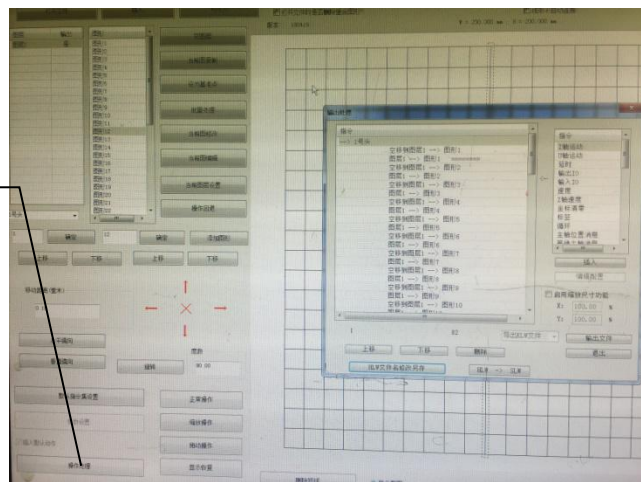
指令
空移到图形1 --> 图形1
图形1 --> 图形1
空移到图形2 --> 图形2
图形2 --> 图形2
空移到图形3 --> 图形3
图形3 --> 图形3
空移到图形4 --> 图形4
图形4 --> 图形4
空移到图形5 --> 图形5
图形5 --> 图形5
空移到图形6 --> 图形6
图形6 --> 图形6
空移到图形7 --> 图形7
图形7 --> 图形7
空移到图形8 --> 图形8
图形8 --> 图形8
空移到图形9 --> 图形9
图形9 --> 图形9
空移到图形10 --> 图形10

指令
Z轴运动
Y轴运动
延时
输出IO
输入IO
速度
Z轴速度
启动 暂停
标签
循环

插入
保存

上移
下移
删除
输出文件
退出

确定
确定
添加图形
上移
下移
上移
下移
正常操作
操作选择
显示设置